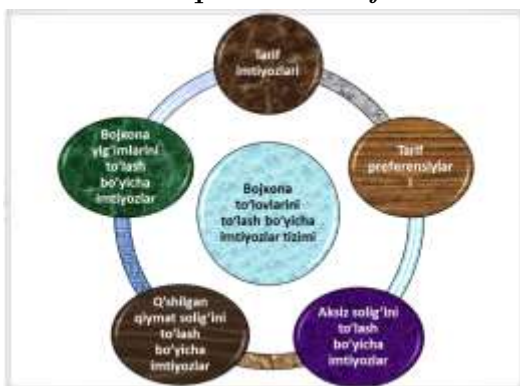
Tarif imtiyozlari

Tarif preferensiyalar i

Aksiz solig'ini to'lash bo'yicha imtiyozlar

Qo'shilgan qiymat solig'ini to'lash bo'yicha imtiyozlar

Bojxona yig'imlarini to'lash bo'yicha imtiyozlar

Bojxona to'lovlarini to'lash bo'yicha imtiyozlar tizimi